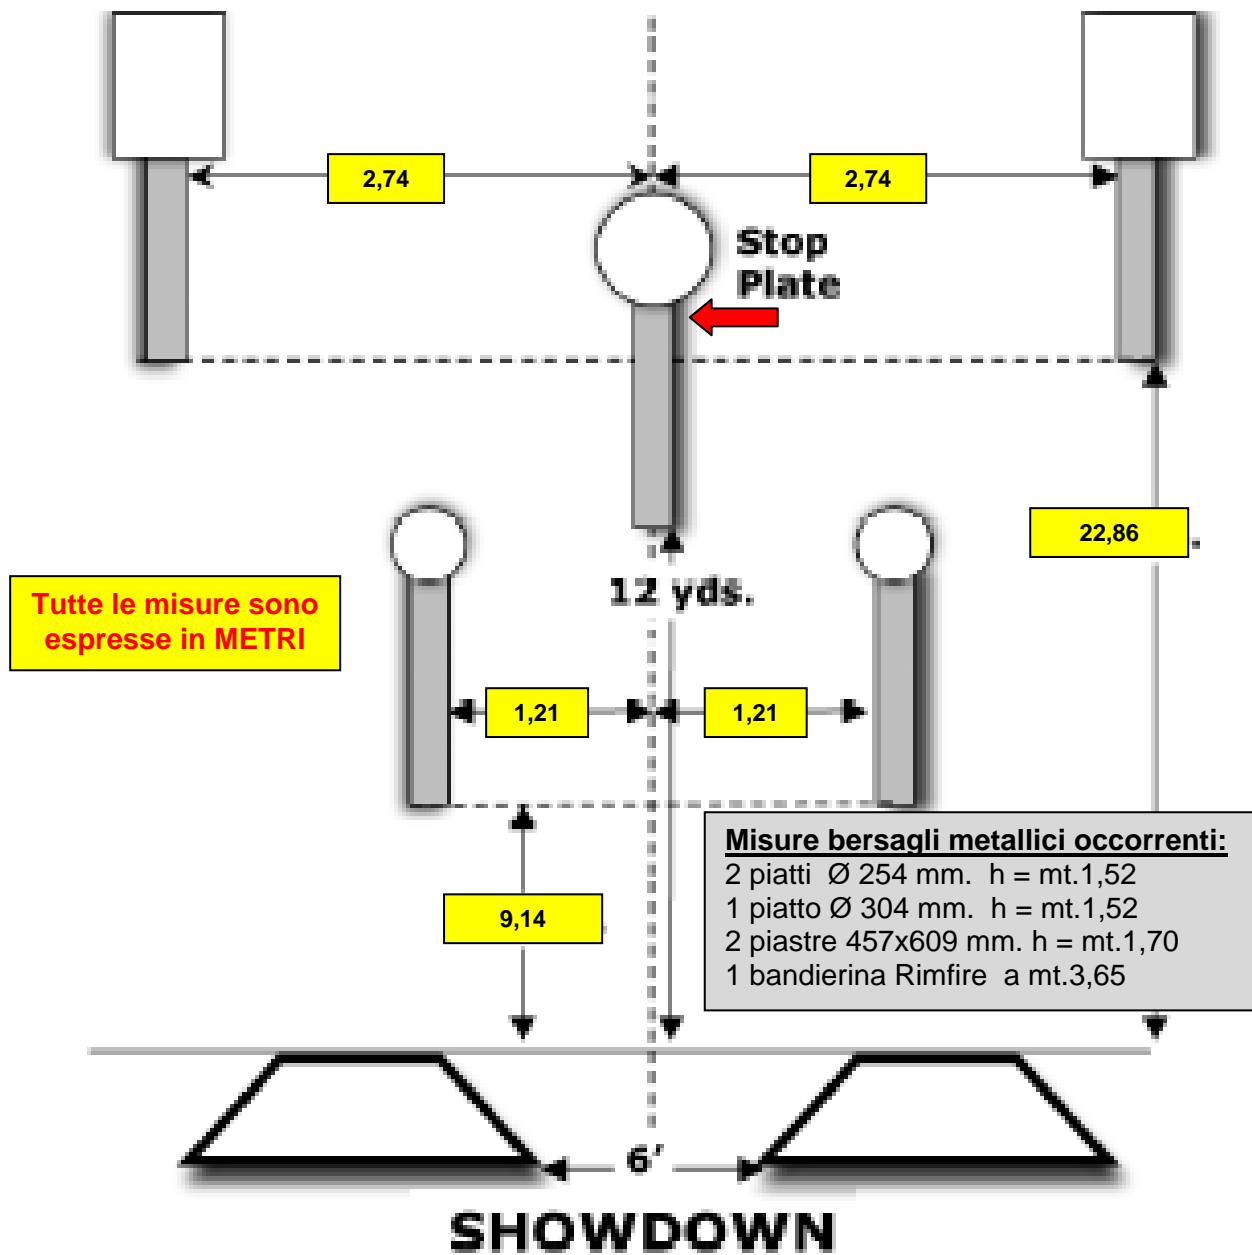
2,74

2,74

Stop Plate

22,86

12 yds.

Tutte le misure sono espresse in METRI

1,21

1,21

9,14

Misure bersagli metallici occorrenti:
2 piatti Ø 254 mm. h = mt.1,52
1 piatto Ø 304 mm. h = mt.1,52
2 piastre 457x609 mm. h = mt.1,70
1 bandierina Rimfire a mt.3,65

6'

SHOWDOWN